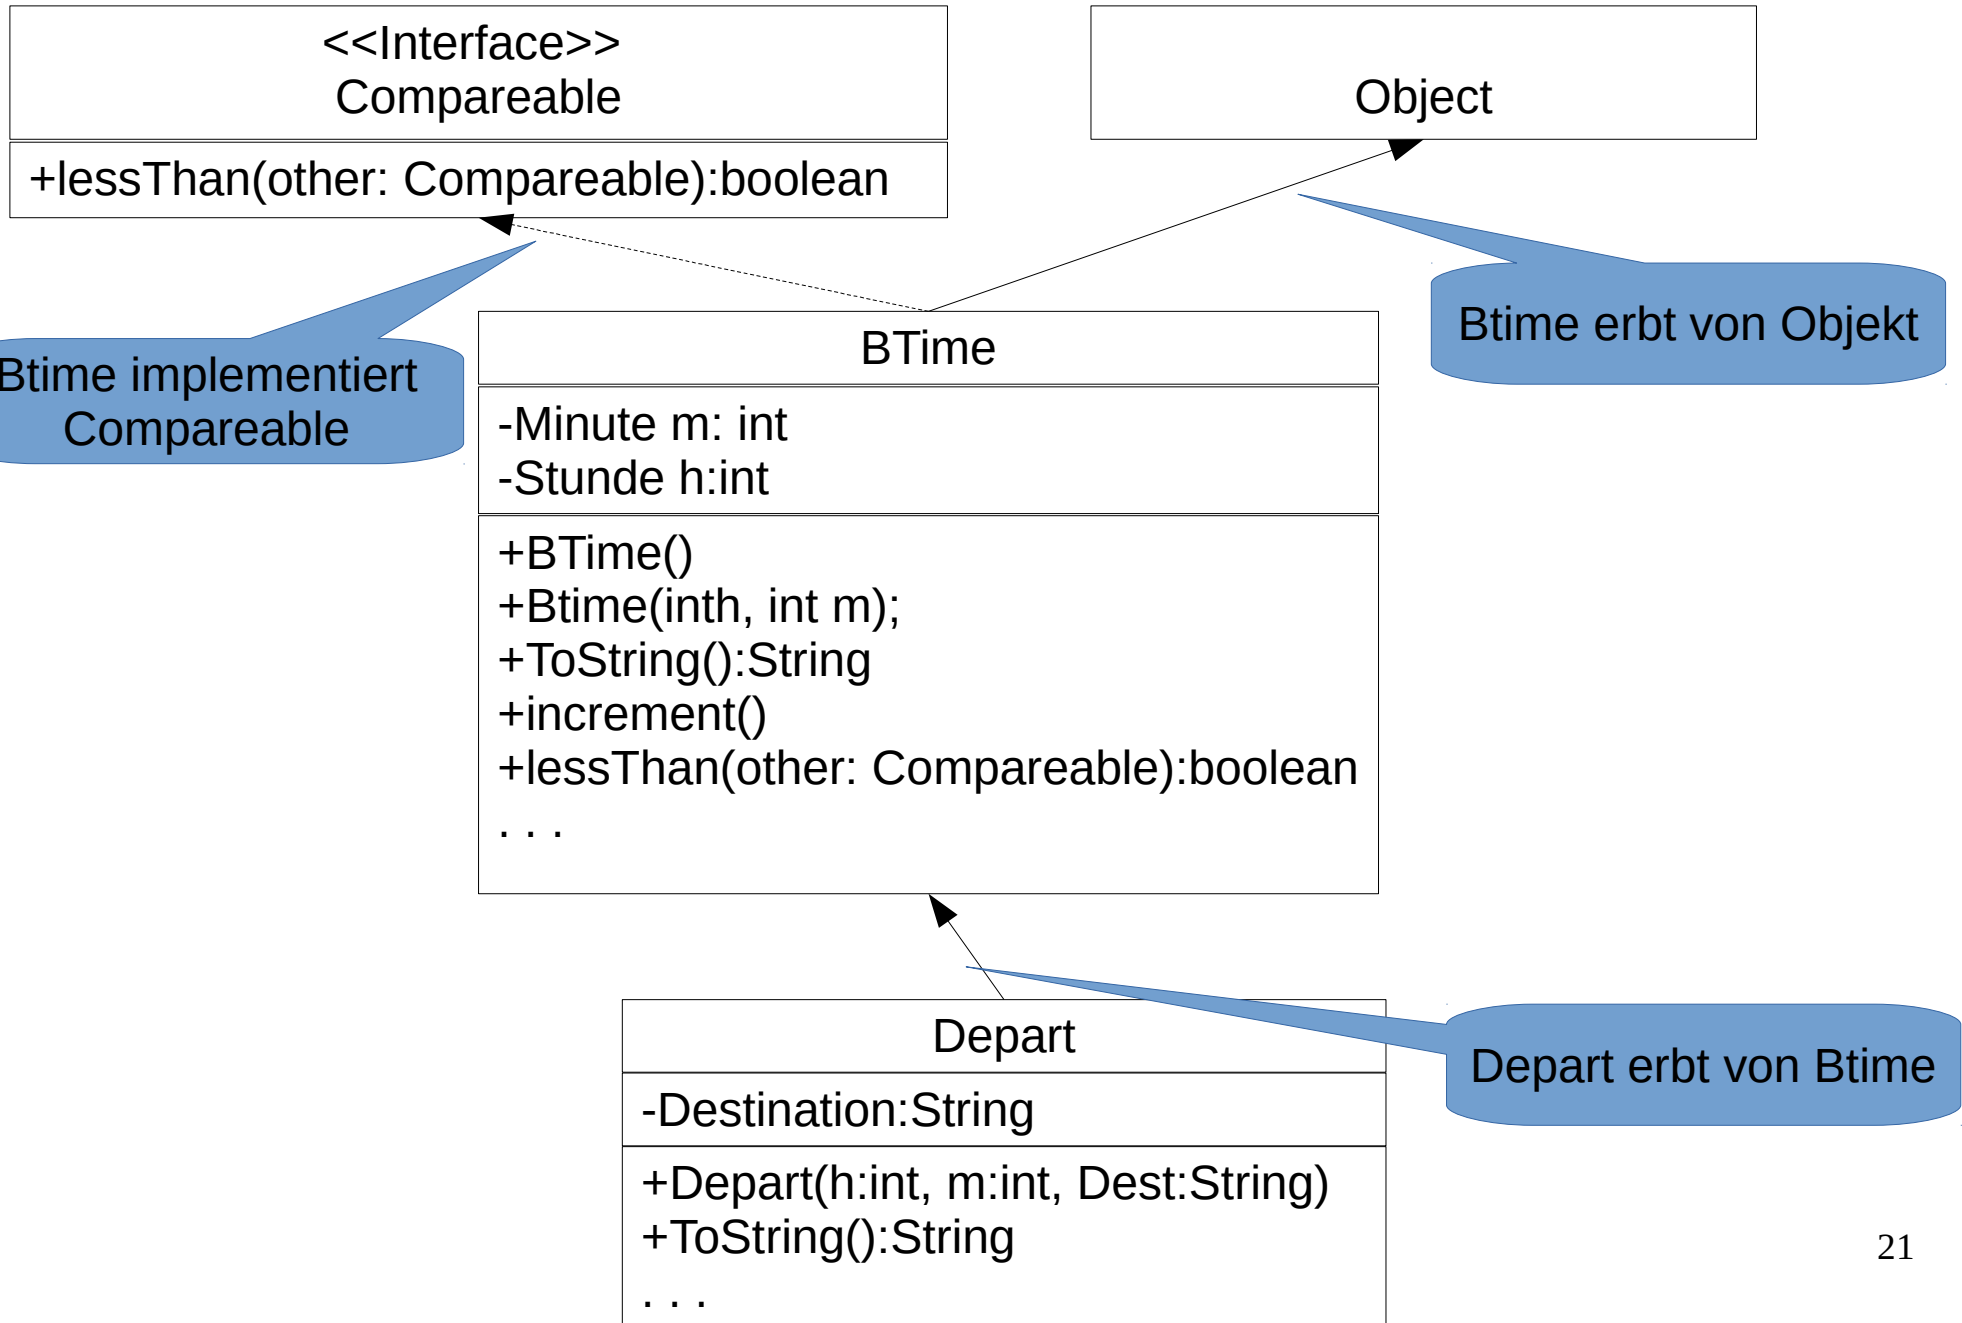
<<Interface>>
Compareable

+lessThan(other: Compareable):boolean

Object

Btime implementiert Compareable

Btime erbt von Objekt

BTime

-Minute m: int
-Stunde h:int

+BTime()
+Btime(inth, int m);
+ToString():String
+increment()
+lessThan(other: Compareable):boolean
. . .

Depart erbt von Btime

Depart

-Destination:String

+Depart(h:int, m:int, Dest:String)
+ToString():String
. . .

21